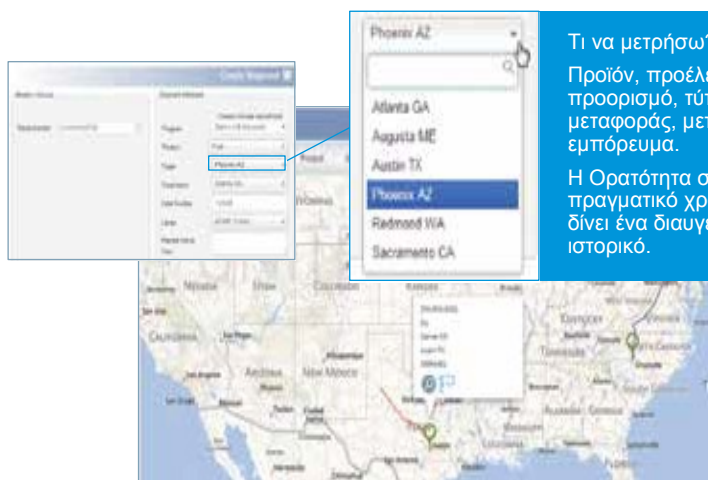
Phoenix AZ

Atlanta GA
Augusta ME
Austin TX
Phoenix AZ
Redmond WA
Sacramento CA

Τι να μετρήσω?

Προϊόν, προέλ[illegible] προορισμό, τύ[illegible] μεταφοράς, με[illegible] εμπόρευμα.

Η Ορατότητα σ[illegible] πραγματικό χρ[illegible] δίνει ένα διαυγ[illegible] ιστορικό.

Create Shipment

Nevada
Utah
Colorado
California
Arizona
New Mexico
Texas
Kansas
Oklahoma
Tennessee
Georgia
Florida
Alabama
Mississippi
Louisiana